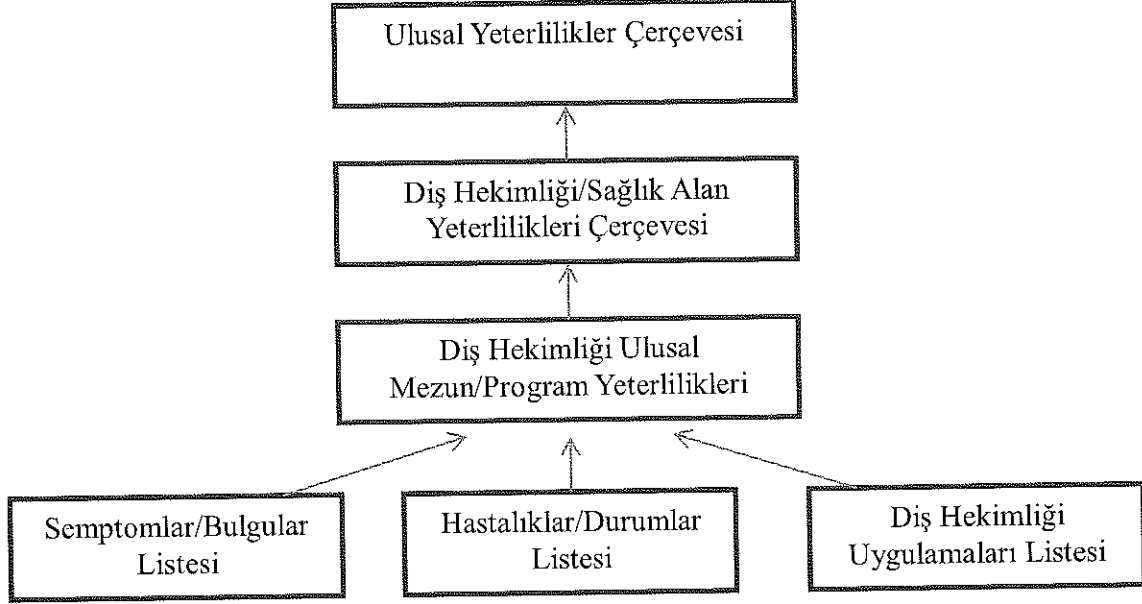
Ulusal Yeterlilikler Çerçevesi

Diş Hekimliği/Sağlık Alan Yeterlilikleri Çerçevesi

Diş Hekimliği Ulusal Mezun/Program Yeterlilikleri

Semptomlar/Bulgular Listesi

Hastalıklar/Durumlar Listesi

Diş Hekimliği Uygulamaları Listesi